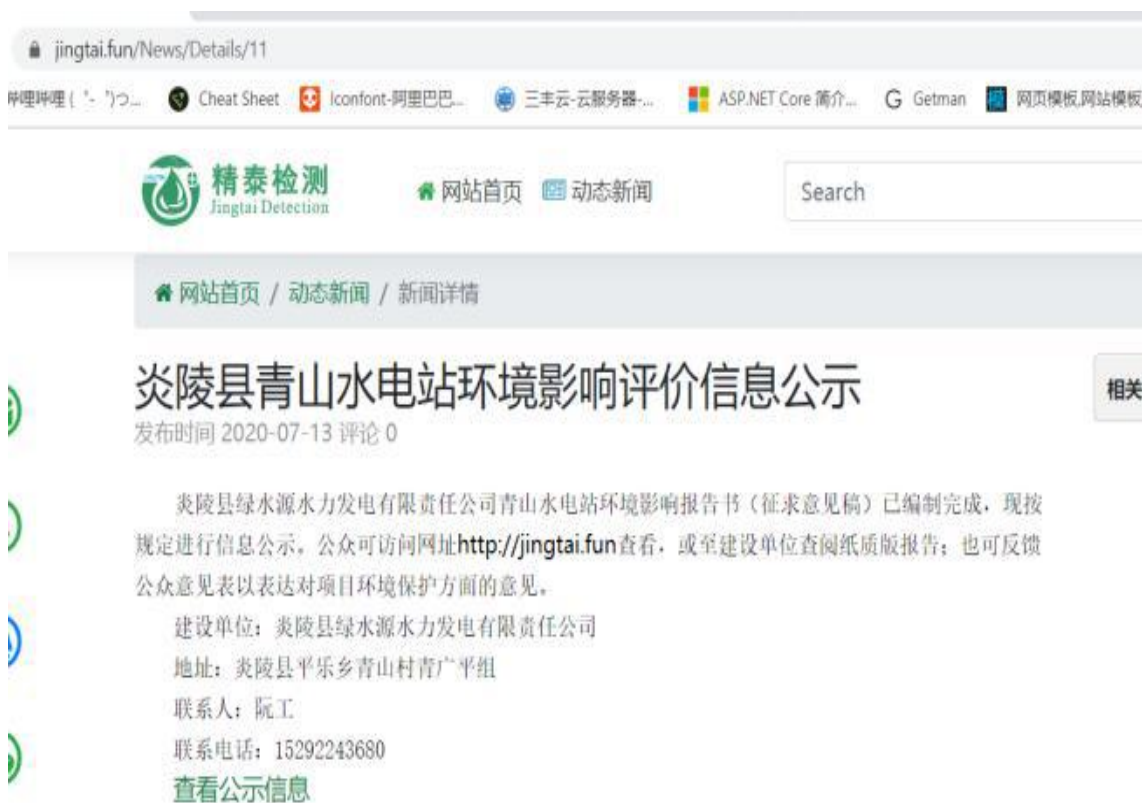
jingtai.fun/News/Details/11

哔哩哔哩 ( '- ')つ... Cheat Sheet Iconfont-阿里巴巴... 三丰云-云服务器-... ASP.NET Core 简介... G Getman 网页模板,网站模板

精泰检测
Jingtai Detection

网站首页 动态新闻

Search

网站首页 / 动态新闻 / 新闻详情

炎陵县青山水电站环境影响评价信息公示

发布时间 2020-07-13 评论 0

相关

炎陵县绿水源水力发电有限责任公司青山水电站环境影响报告书（征求意见稿）已编制完成，现按规定进行信息公示，公众可访问网址http://jingtai.fun查看，或至建设单位查阅纸质版报告；也可反馈公众意见表以表达对项目环境保护方面的意见。

建设单位：炎陵县绿水源水力发电有限责任公司

地址：炎陵县平乐乡青山村青广平组

联系人：阮工

联系电话：15292243680

查看公示信息